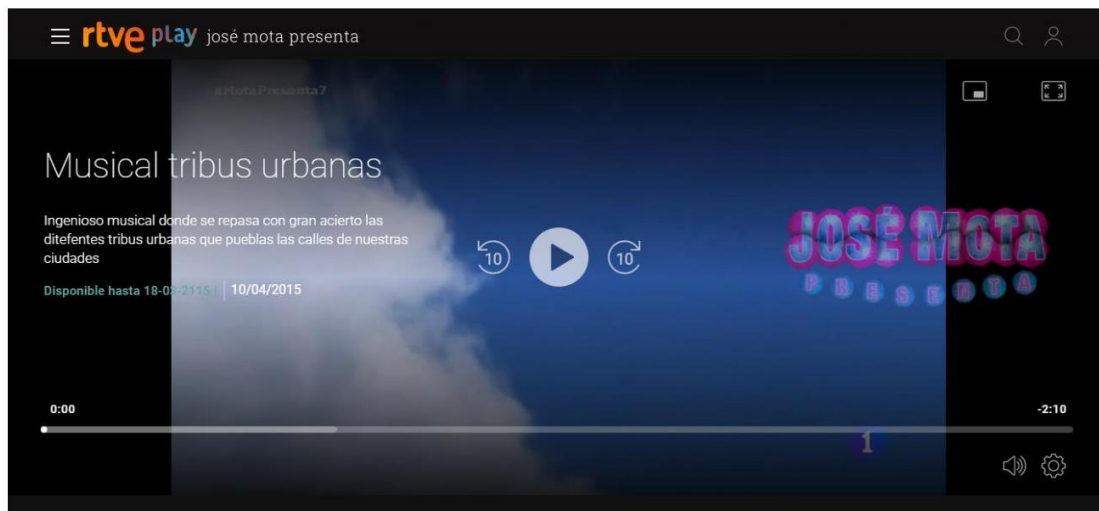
rtve play josé mota presenta

#MotaPresenta7

Musical tribus urbanas

Ingenioso musical donde se repasa con gran acierto las ditefentes tribus urbanas que pueblas las calles de nuestras ciudades

Disponible hasta 18-03-2115 | 10/04/2015

10 10

JOSÉ MOTA
PRESENTA

0:00

-2:10

1